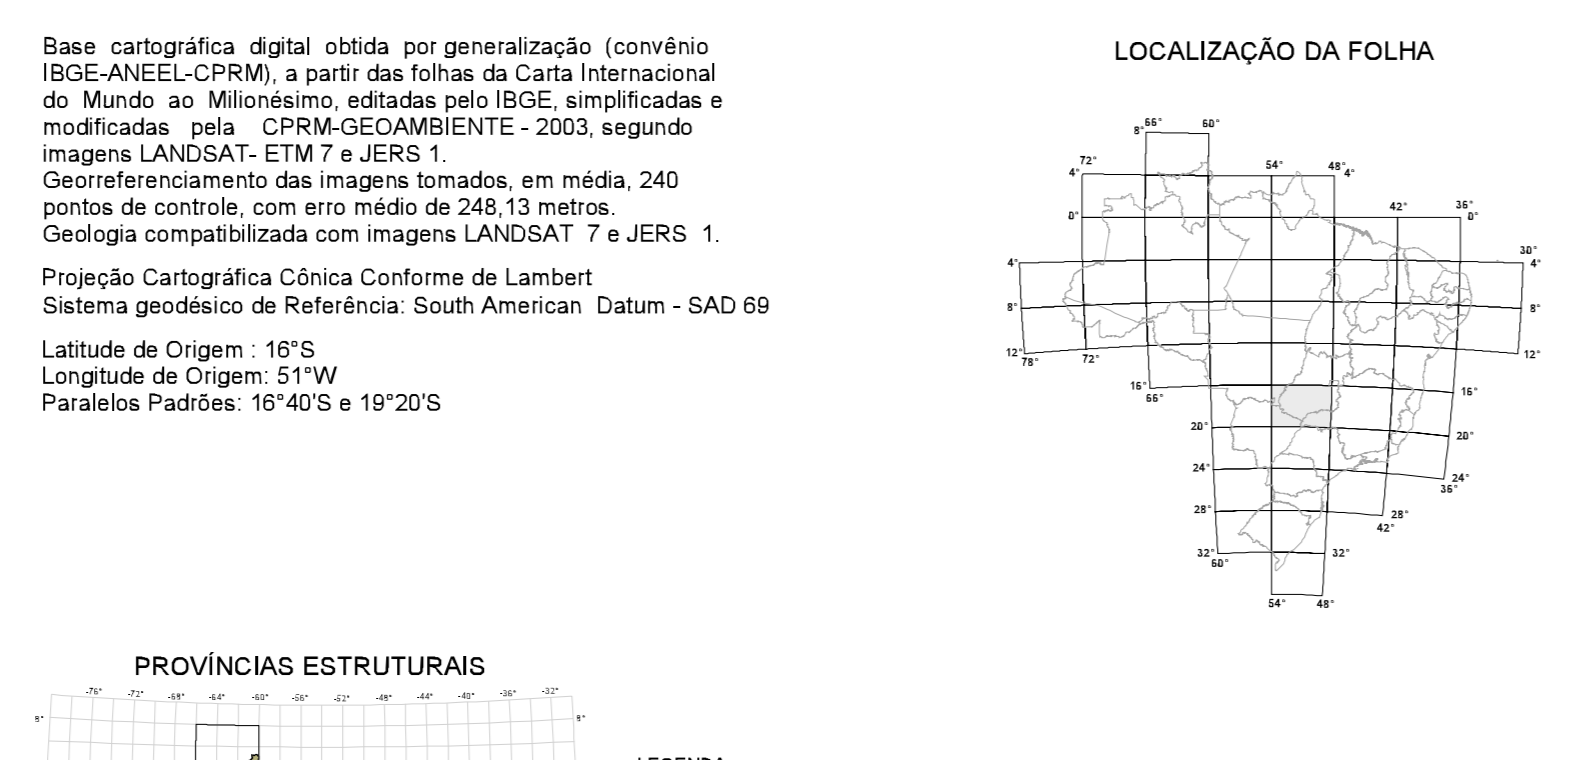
Base cartográfica digital obtida por generalização (convênio IBGE-ANEEL-CPRM), a partir das folhas da Carta Internacional do Mundo ao Milionésimo, editadas pelo IBGE, simplificadas e modificadas pela CPRM-GEOAMBIENTE - 2003, segundo imagens LANDSAT- ETM 7 e JERS 1.
Georreferenciamento das imagens tomados, em média, 240 pontos de controle, com erro médio de 248,13 metros.
Geologia compatibilizada com imagens LANDSAT 7 e JERS 1.

Projeção Cartográfica Cônica Conforme de Lambert
Sistema geodésico de Referência: South American Datum - SAD 69

Latitude de Origem : 16°S
Longitude de Origem: 51°W
Paralelos Padrões: 16°40'S e 19°20'S

LOCALIZAÇÃO DA FOLHA

8° 66° 60°
72° 4°
54° 48° 4°
0°
42° 36° 0°
4°
30° 4°
8°
8°
12° 78° 72°
12°
16° 66°
16°
20°
20°
24°
24° 36°
28°
28° 42°
32° 60°
32°
54° 48°

PROVÍNCIAS ESTRUTURAIS

-76° -72° -68° -64° -60° -56° -52° -48° -44° -40° -36° -32°
8°
8°

LEGENDA